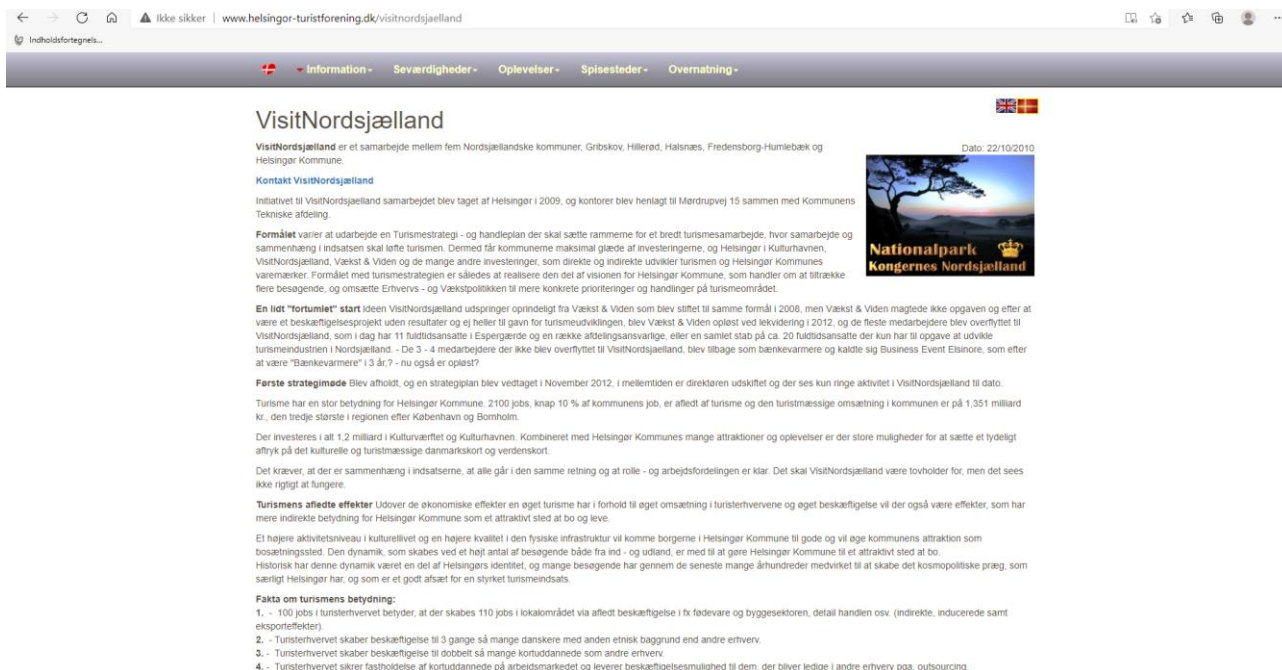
Ikke sikker | www.helsingor-turistforening.dk/visitnordsjaelland

Indholdsfortegnels...

Information - Seværdigheder - Oplevelser - Spisesteder - Overnatning -

VisitNordsjælland

VisitNordsjælland er et samarbejde mellem fem Nordsjællandske kommuner, Gribskov, Hillerød, Halsnæs, Fredensborg-Humlebæk og Helsingør Kommune.

Dato: 22/10/2010

Nationalpark Kongernes Nordsjælland

Kontakt VisitNordsjælland

Initiativet til VisitNordsjaelland samarbejdet blev taget af Helsingør i 2009, og kontorer blev henlagt til Mørdrupvej 15 sammen med Kommunens Tekniske afdeling.

Formålet var/er at udarbejde en Turismestrategi - og handleplan der skal sætte rammerne for et bredt turismesamarbejde, hvor samarbejde og sammenhæng i indsatsen skal løfte turismen. Dermed får kommunerne maksimal glæde af investeringerne, og Helsingør i Kulturhavnen, VisitNordsjælland, Vækst & Viden og de mange andre investeringer, som direkte og indirekte udvikler turismen og Helsingør Kommunes varemærker. Formålet med turismestrategien er således at realisere den del af visionen for Helsingør Kommune, som handler om at tiltrække flere besøgende, og omsætte Erhvervs - og Vækstpolitikken til mere konkrete prioriteringer og handlinger på turismeområdet.

En lidt "fortumlet" start Ideen VisitNordsjælland udspringer oprindeligt fra Vækst & Viden som blev stiftet til samme formål i 2008, men Vækst & Viden magtede ikke opgaven og efter at være et beskæftigelsesprojekt uden resultater og ej heller til gavn for turismeudviklingen, blev Vækst & Viden opløst ved lekvidering i 2012, og de fleste medarbejdere blev overflyttet til VisitNordsjælland, som i dag har 11 fuldtidsansatte i Espergærde og en række afdelingsansvarlige, eller en samlet stab på ca. 20 fuldtidsansatte der kun har til opgave at udvikle turismeindustrien i Nordsjælland. - De 3 - 4 medarbejdere der ikke blev overflyttet til VisitNordsjælland, blev tilbage som bænkevarmere og kaldte sig Business Event Elsinore, som efter at være "Bænkevarmere" i 3 år,? - nu også er opløst?

Første strategimøde Blev afholdt, og en strategiplan blev vedtaget i November 2012, i mellemtiden er direktøren udskiftet og der ses kun ringe aktivitet i VisitNordsjælland til dato.

Turisme har en stor betydning for Helsingør Kommune. 2100 jobs, knap 10 % af kommunens job, er afledt af turisme og den turistmæssige omsætning i kommunen er på 1,351 milliard kr., den tredje største i regionen efter København og Bornholm.

Der investeres i alt 1,2 milliard i Kulturværftet og Kulturhavnen. Kombineret med Helsingør Kommunes mange attraktioner og oplevelser er der store muligheder for at sætte et tydeligt aftryk på det kulturelle og turistmæssige danmarkskort og verdenskort.

Det kræver, at der er sammenhæng i indsatserne, at alle går i den samme retning og at rolle - og arbejdsfordelingen er klar. Det skal VisitNordsjælland være tovholder for, men det sees ikke rigtigt at fungere.

Turismens afledte effekter Udover de økonomiske effekter en øget turisme har i forhold til øget omsætning i turisterhvervene og øget beskæftigelse vil der også være effekter, som har mere indirekte betydning for Helsingør Kommune som et attraktivt sted at bo og leve.

Et højere aktivitetsniveau i kulturellivet og en højere kvalitet i den fysiske infrastruktur vil komme borgerne i Helsingør Kommune til gode og vil øge kommunens attraktion som bosætningssted. Den dynamik, som skabes ved et højt antal af besøgende både fra ind - og udland, er med til at gøre Helsingør Kommune til et attraktivt sted at bo.
Historisk har denne dynamik været en del af Helsingørs identitet, og mange besøgende har gennem de seneste mange århundreder medvirket til at skabe det kosmopolitiske præg, som særligt Helsingør har, og som er et godt afsæt for en styrket turismeindsats.

Fakta om turismens betydning:
1. - 100 jobs i turisterhvervet betyder, at der skabes 110 jobs i lokalområdet via afledt beskæftigelse i fx fødevare og byggesektoren, detail handlen osv. (indirekte, inducerede samt eksporteffekter).
2. - Turisterhvervet skaber beskæftigelse til 3 gange så mange danskere med anden etnisk baggrund end andre erhverv.
3. - Turisterhvervet skaber beskæftigelse til dobbelt så mange kortuddannede som andre erhverv.
4. - Turisterhvervet sikrer fastholdelse af kortuddannede på arbejdsmarkedet og leverer beskæftigelsesmulighed til dem, der bliver ledige i andre erhverv pga. outsourcing.